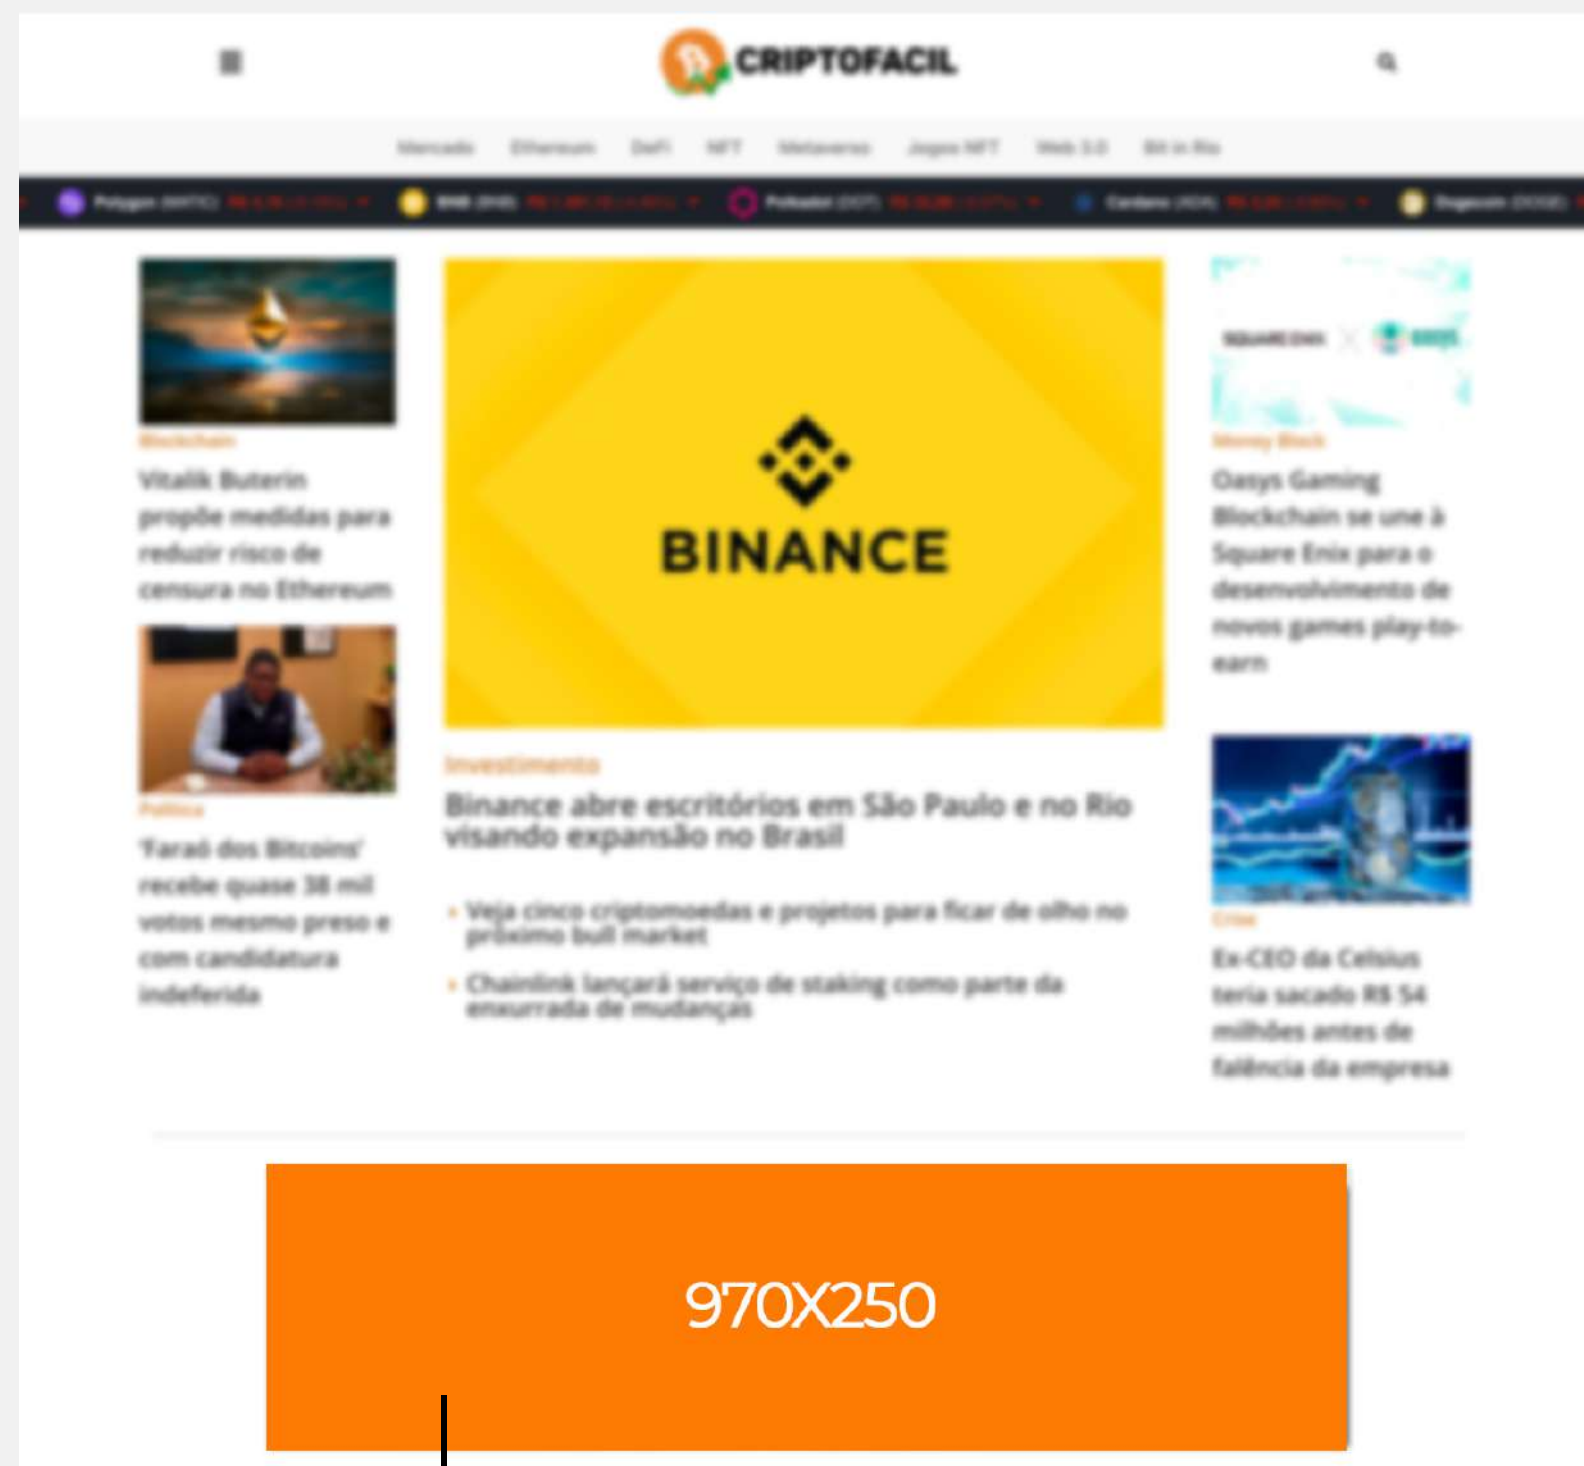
CRIPTOFACIL

Mercado Ethereum DeFi NFT Metaverso Jogos NFT Web 3.0 Bit in Rio

Polygon (MATIC) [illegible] BNB (BNB) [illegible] Polkadot (DOT) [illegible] Cardano (ADA) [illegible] Dogecoin (DOGE)

Blockchain

Vitalik Buterin propõe medidas para reduzir risco de censura no Ethereum

Política

'Faraó dos Bitcoins' recebe quase 38 mil votos mesmo preso e com candidatura indeferida

BINANCE

Investimento

Binance abre escritórios em São Paulo e no Rio visando expansão no Brasil

Veja cinco criptomoedas e projetos para ficar de olho no próximo bull market

Chainlink lançará serviço de staking como parte da enxurrada de mudanças

Money Block

Oasys Gaming Blockchain se une à Square Enix para o desenvolvimento de novos games play-to-earn

Crise

Ex-CEO da Celsius teria sacado R$ 54 milhões antes de falência da empresa

970X250